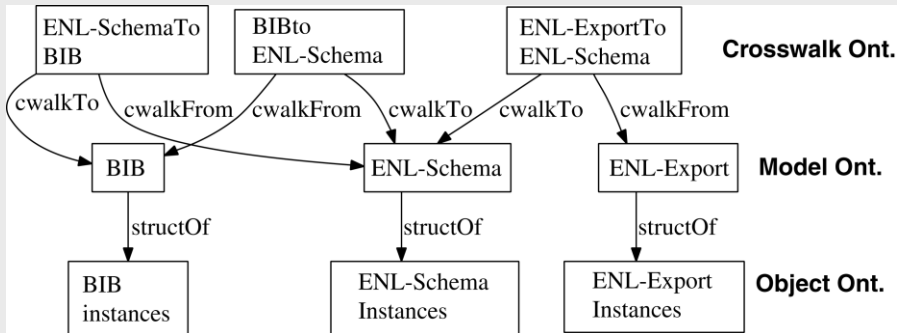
ENL-SchemaTo BIB

BIBto ENL-Schema

ENL-ExportTo ENL-Schema

Crosswalk Ont.

cwalkTo

cwalkFrom

cwalkFrom

cwalkTo

cwalkTo

cwalkFrom

BIB

ENL-Schema

ENL-Export

Model Ont.

structOf

structOf

structOf

BIB instances

ENL-Schema Instances

ENL-Export Instances

Object Ont.